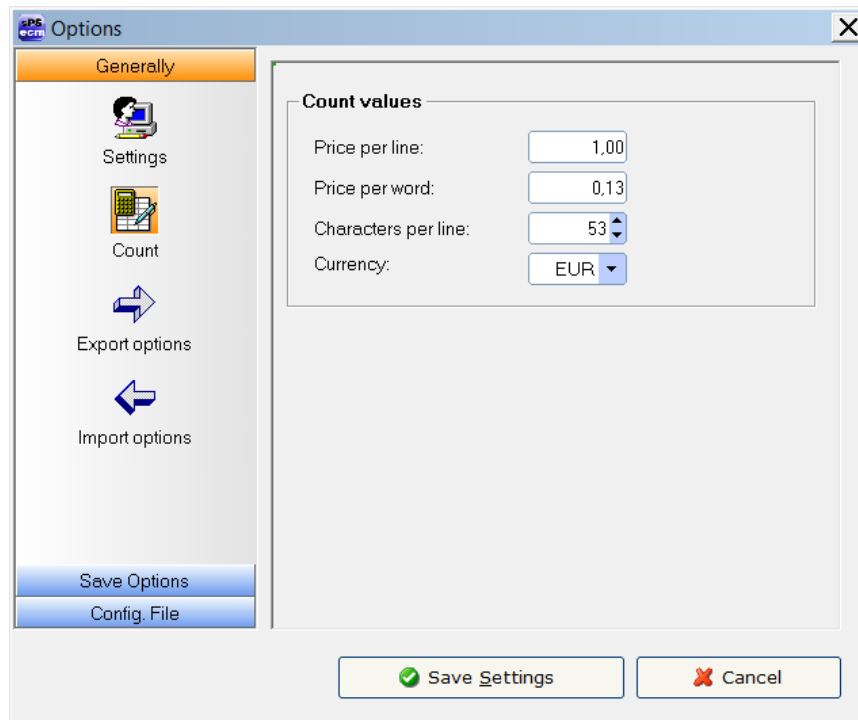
Options

Generally

Settings

Count

Export options

Import options

Save Options

Config. File

Count values

Price per line: 1,00

Price per word: 0,13

Characters per line: 53

Currency: EUR

Save Settings

Cancel